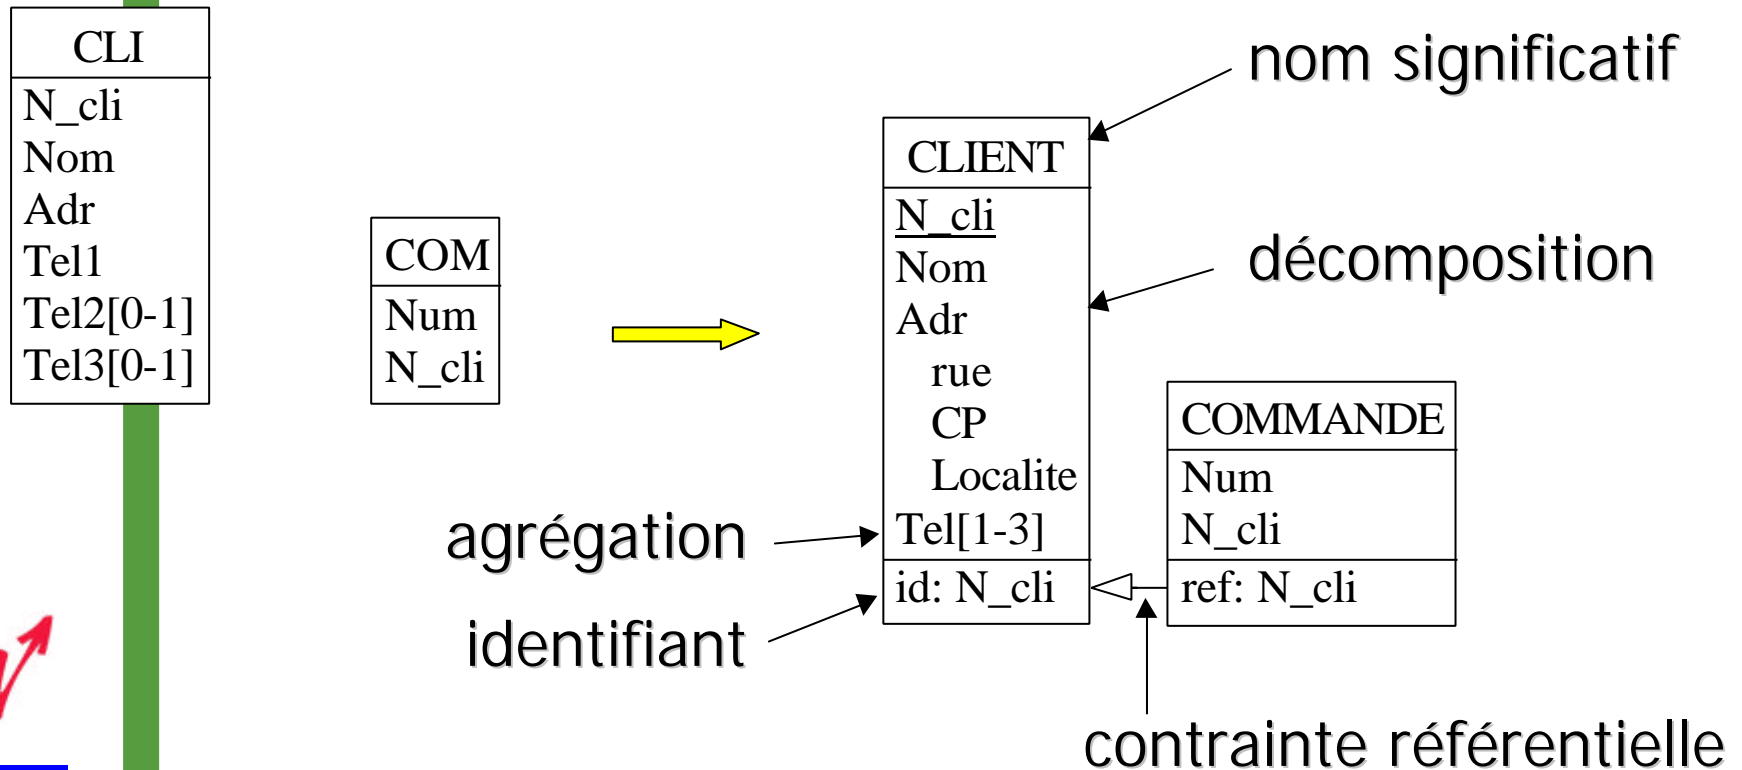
CLI
N_cli
Nom
Adr
Tel1
Tel2[0-1]
Tel3[0-1]

COM
Num
N_cli

nom significatif

CLIENT
N_cli
Nom
Adr
rue
CP
Localite
Tel[1-3]
id: N_cli

décomposition

COMMANDE
Num
N_cli
ref: N_cli

agrégation

identifiant

contrainte référentielle